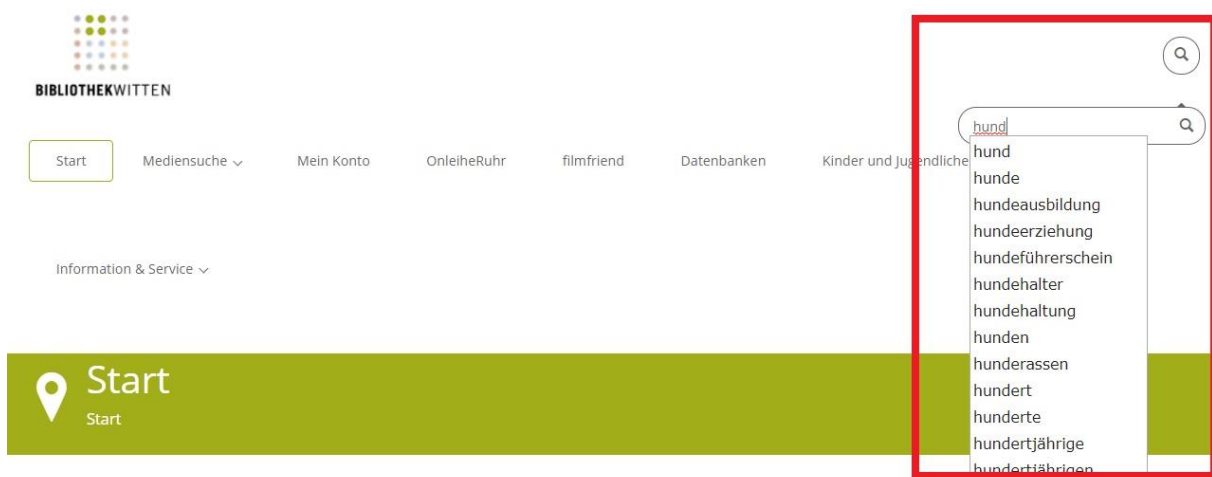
BIBLIOTHEKWITTEN

Start
Mediensuche
Mein Konto
OnleiheRuhr
filmfriend
Datenbanken
Kinder und Jugendliche

Information & Service

hund

hund
hunde
hundeausbildung
hundeerziehung
hundeführerschein
hundehalter
hundehaltung
hunden
hunderassen
hundert
hunderte
hundertjährige
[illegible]

Start
Start